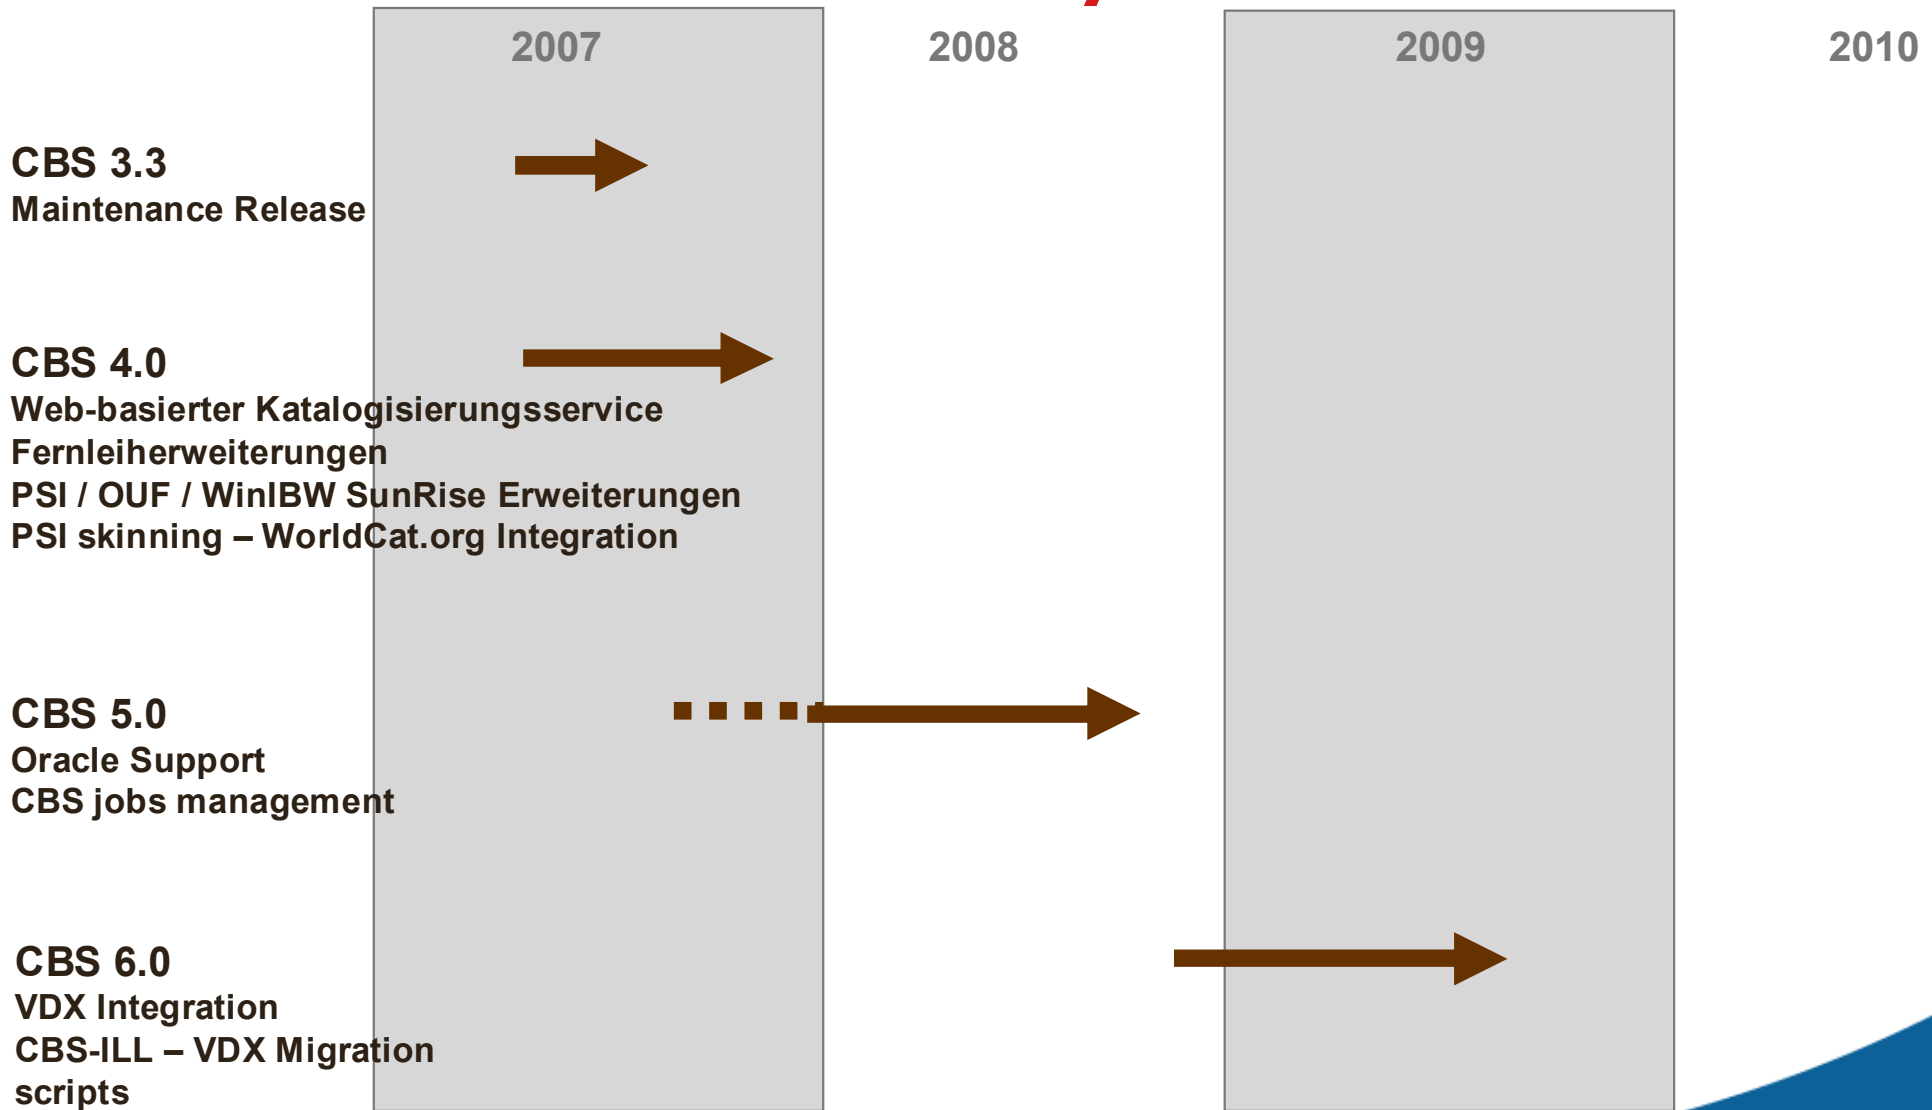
2007

2008

2009

2010

CBS 3.3
Maintenance Release

CBS 4.0
Web-basierter Katalogisierungsservice
Fernleiherweiterungen
PSI / OUF / WinIBW SunRise Erweiterungen
PSI skinning – WorldCat.org Integration

CBS 5.0
Oracle Support
CBS jobs management

CBS 6.0
VDX Integration
CBS-ILL – VDX Migration scripts